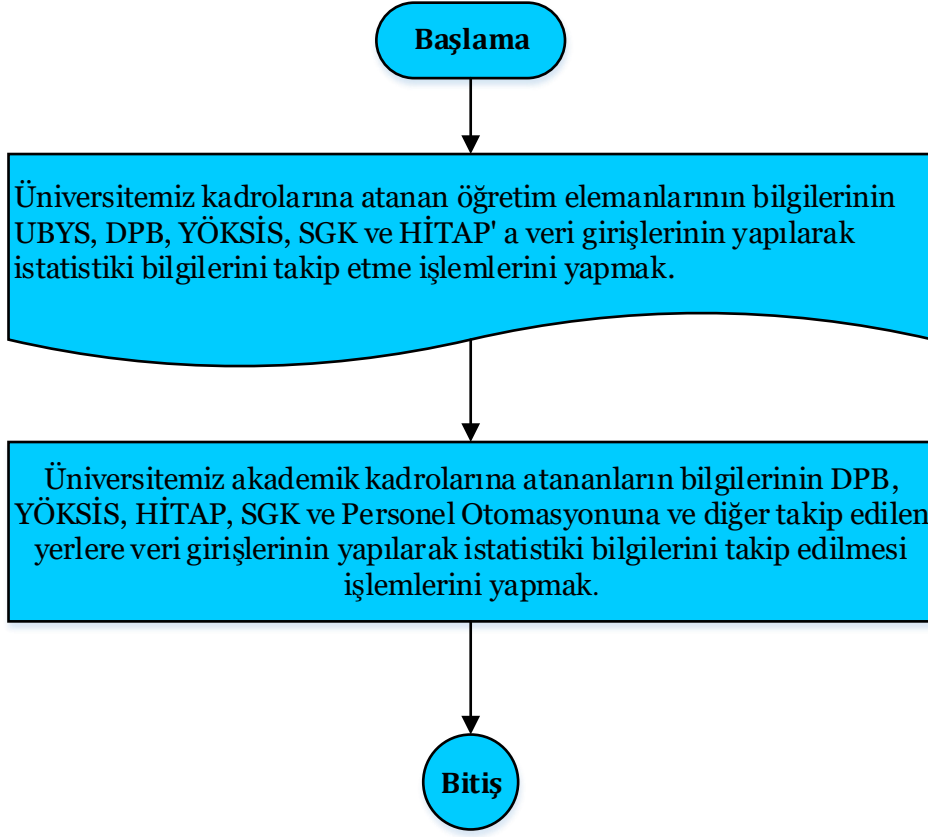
Başlama

Üniversitemiz kadrolarına atanan öğretim elemanlarının bilgilerinin UBYS, DPB, YÖKSİS, SGK ve HİTAP' a veri girişlerinin yapılarak istatistiki bilgilerini takip etme işlemlerini yapmak.

Üniversitemiz akademik kadrolarına atananların bilgilerinin DPB, YÖKSİS, HİTAP, SGK ve Personel Otomasyonuna ve diğer takip edilen yerlere veri girişlerinin yapılarak istatistiki bilgilerini takip edilmesi işlemlerini yapmak.

Bitiş